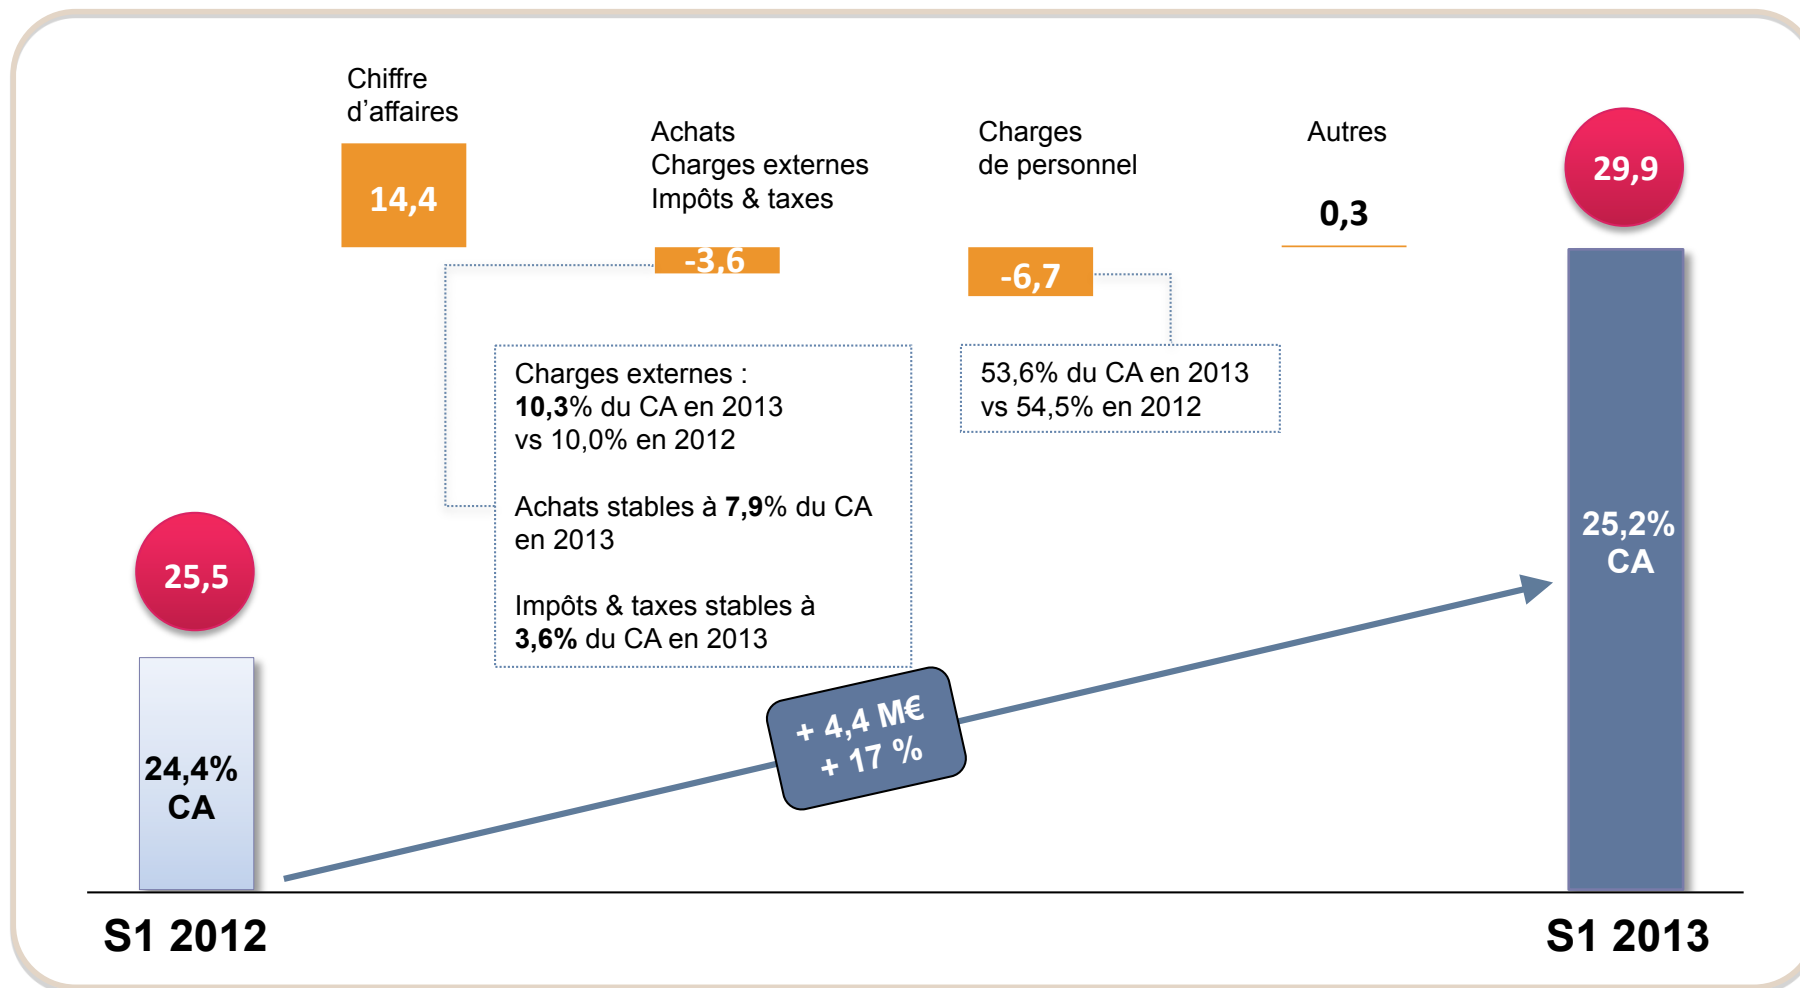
Chiffre d'affaires

14,4

Achats
Charges externes
Impôts & taxes

-3,6

Charges de personnel

-6,7

Autres

0,3

29,9

Charges externes :
**10,3**% du CA en 2013
vs 10,0% en 2012

Achats stables à **7,9**% du CA en 2013

Impôts & taxes stables à **3,6%** du CA en 2013

53,6% du CA en 2013
vs 54,5% en 2012

25,5

24,4%
CA

+ 4,4 M€
+ 17 %

25,2%
CA

S1 2012

S1 2013